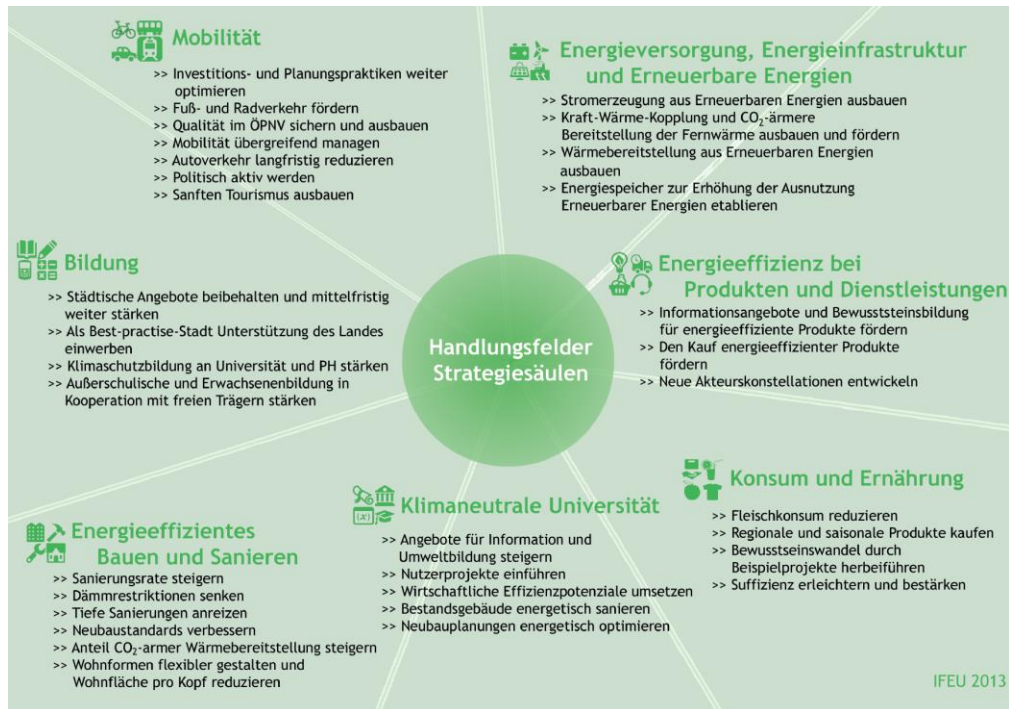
Mobilität

>> Investitions- und Planungspraktiken weiter optimieren
>> Fuß- und Radverkehr fördern
>> Qualität im ÖPNV sichern und ausbauen
>> Mobilität übergreifend managen
>> Autoverkehr langfristig reduzieren
>> Politisch aktiv werden
>> Sanften Tourismus ausbauen

Energieversorgung, Energieinfrastruktur und Erneuerbare Energien

>> Stromerzeugung aus Erneuerbaren Energien ausbauen
>> Kraft-Wärme-Kopplung und $CO_2$-ärmere Bereitstellung der Fernwärme ausbauen und fördern
>> Wärmebereitstellung aus Erneuerbaren Energien ausbauen
>> Energiespeicher zur Erhöhung der Ausnutzung Erneuerbarer Energien etablieren

Bildung

>> Städtische Angebote beibehalten und mittelfristig weiter stärken
>> Als Best-practise-Stadt Unterstützung des Landes einwerben
>> Klimaschutzbildung an Universität und PH stärken
>> Außerschulische und Erwachsenenbildung in Kooperation mit freien Trägern stärken

Handlungsfelder Strategiesäulen

Energieeffizienz bei Produkten und Dienstleistungen

>> Informationsangebote und Bewusstseinsbildung für energieeffiziente Produkte fördern
>> Den Kauf energieeffizienter Produkte fördern
>> Neue Akteurskonstellationen entwickeln

Konsum und Ernährung

>> Fleischkonsum reduzieren
>> Regionale und saisonale Produkte kaufen
>> Bewusstseinswandel durch Beispielprojekte herbeiführen
>> Suffizienz erleichtern und bestärken

Klimaneutrale Universität

>> Angebote für Information und Umweltbildung steigern
>> Nutzerprojekte einführen
>> Wirtschaftliche Effizienzpotenziale umsetzen
>> Bestandsgebäude energetisch sanieren
>> Neubauplanungen energetisch optimieren

Energieeffizientes Bauen und Sanieren

>> Sanierungsrate steigern
>> Dämmrestriktionen senken
>> Tiefe Sanierungen anreizen
>> Neubaustandards verbessern
>> Anteil $CO_2$-armer Wärmebereitstellung steigern
>> Wohnformen flexibler gestalten und Wohnfläche pro Kopf reduzieren

IFEU 2013